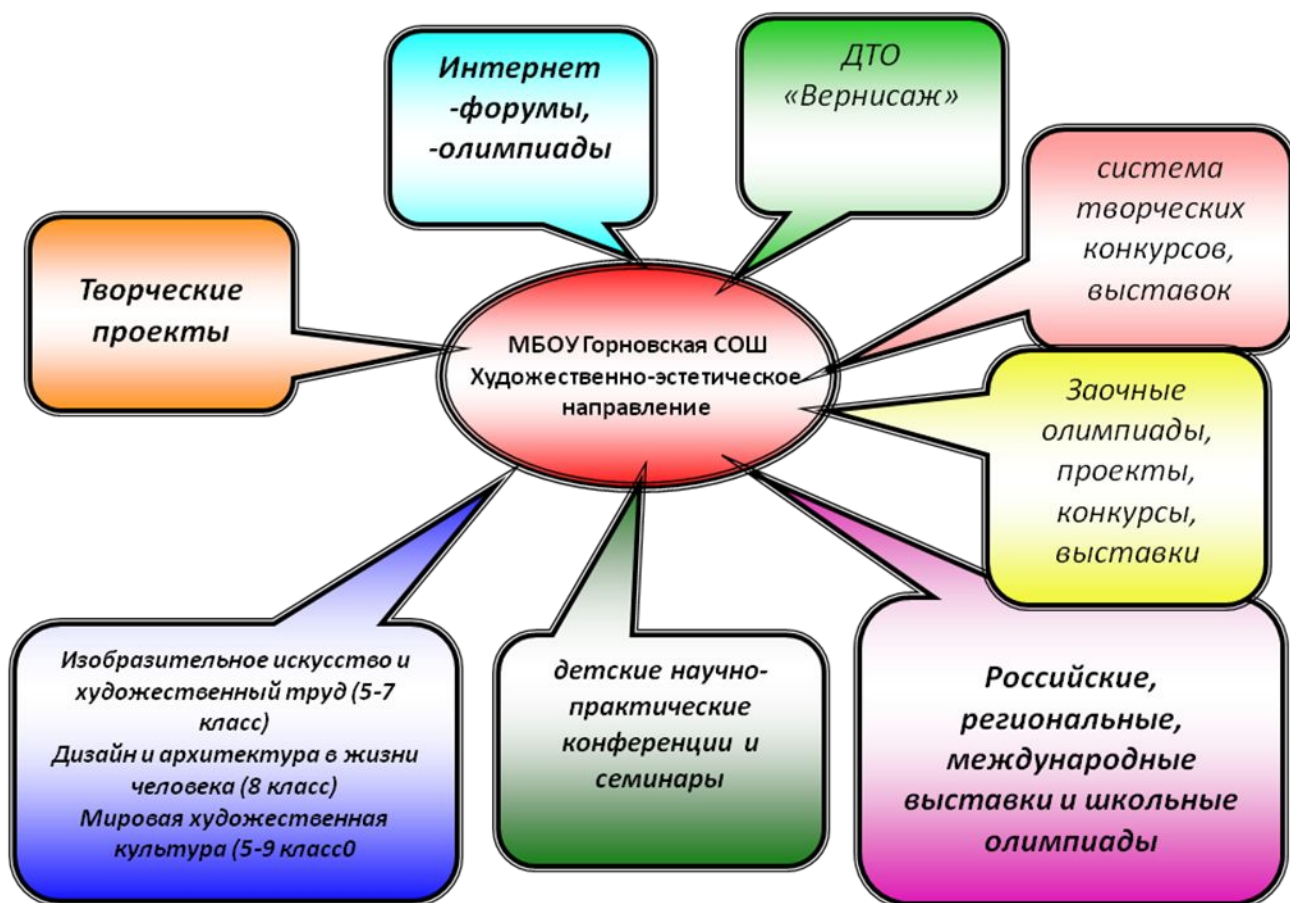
Интернет -форумы, -олимпиады

ДТО «Вернисаж»

система творческих конкурсов, выставок

Творческие проекты

МБОУ Горновская СОШ Художественно-эстетическое направление

Заочные олимпиады, проекты, конкурсы, выставки

Изобразительное искусство и художественный труд (5-7 класс)
Дизайн и архитектура в жизни человека (8 класс)
Мировая художественная культура (5-9 класс0

детские научно-практические конференции и семинары

Российские, региональные, международные выставки и школьные олимпиады